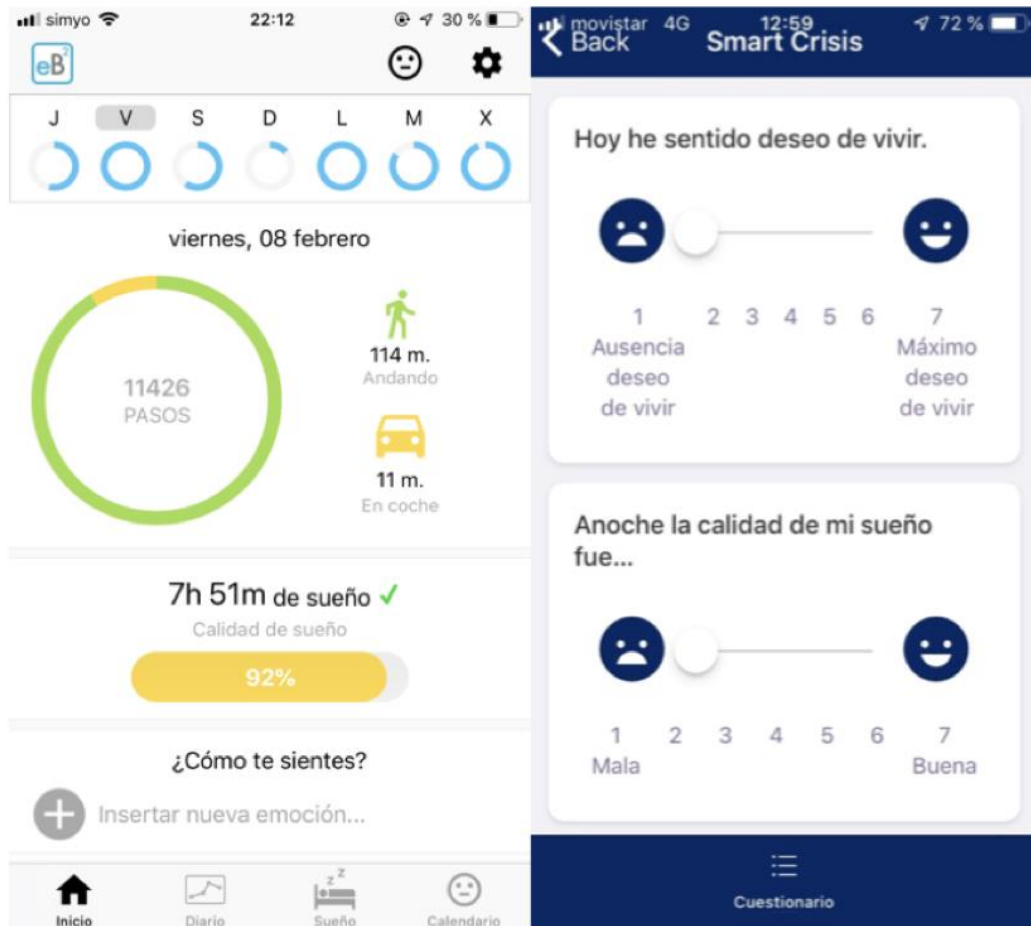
simyo 22:12 30 %

$eB^2$

| J | V | S | D | L | M | X |
|---|---|---|---|---|---|---|

viernes, 08 febrero

11426
PASOS

114 m.
Andando

11 m.
En coche

7h 51m de sueño ✓
Calidad de sueño
92%

¿Cómo te sientes?
Insertar nueva emoción...

Inicio Diario Sueño Calendario

movistar 4G 12:59 72 %
Back Smart Crisis

Hoy he sentido deseo de vivir.

1 Ausencia deseo de vivir 2 3 4 5 6 7 Máximo deseo de vivir

Anoche la calidad de mi sueño fue...

1 Mala 2 3 4 5 6 7 Buena

Cuestionario